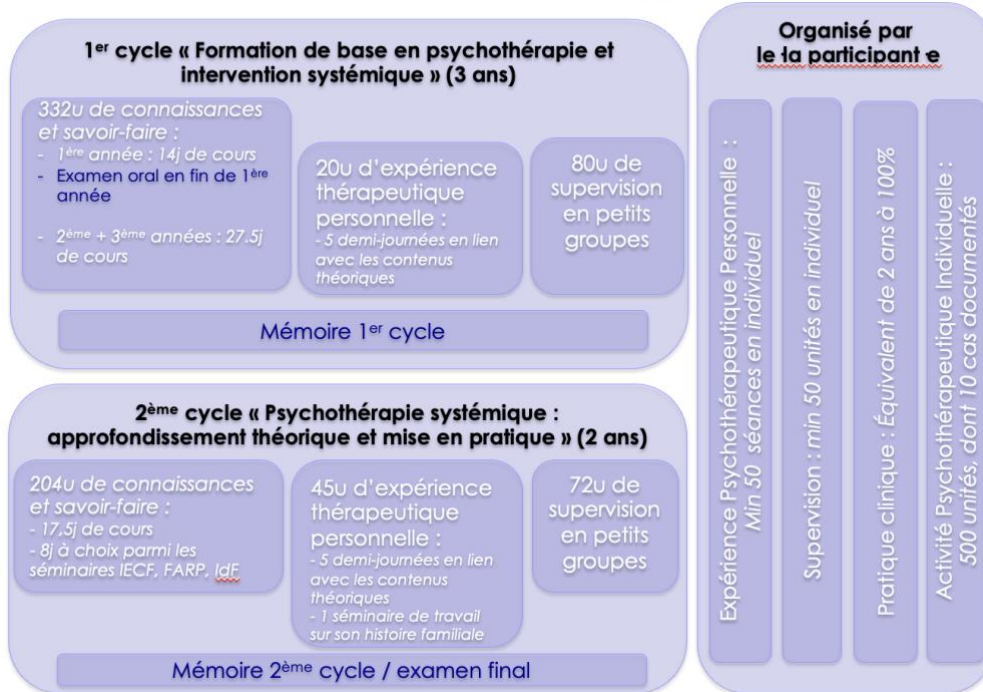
1er cycle « Formation de base en psychothérapie et intervention systémique » (3 ans)

332u de connaissances et savoir-faire :
- 1ère année : 14j de cours
- Examen oral en fin de 1ère année
- 2ème + 3ème années : 27.5j de cours

20u d'expérience thérapeutique personnelle :
- 5 demi-journées en lien avec les contenus théoriques

80u de supervision en petits groupes

Mémoire 1er cycle

2ème cycle « Psychothérapie systémique : approfondissement théorique et mise en pratique » (2 ans)

204u de connaissances et savoir-faire :
- 17.5j de cours
- 8j à choix parmi les séminaires IECF, FARP, IdF

45u d'expérience thérapeutique personnelle :
- 5 demi-journées en lien avec les contenus théoriques
- 1 séminaire de travail sur son histoire familiale

72u de supervision en petits groupes

Mémoire 2ème cycle / examen final

Organisé par le·la participant·e

Expérience Psychothérapeutique Personnelle : Min 50 séances en individuel

Supervision : min 50 unités en individuel

Pratique clinique : Équivalent de 2 ans à 100%

Activité Psychothérapeutique Individuelle : 500 unités, dont 10 cas documentés